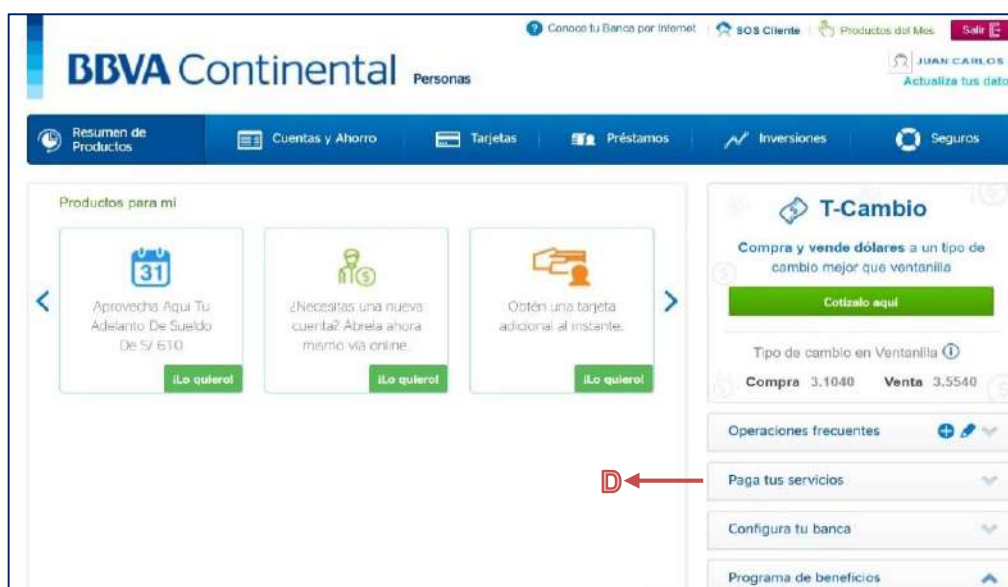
Conoce tu Banca por Internet | SOS Cliente | Productos del Mes | Salir

BBVA Continental Personas

JUAN CARLOS
Actualiza tus datos

Resumen de Productos | Cuentas y Ahorro | Tarjetas | Préstamos | Inversiones | Seguros

Productos para mi

31
Aprovecha Aquí Tu Adelanto De Sueldo De S/ 610
¡Lo quiero!

¿Necesitas una nueva cuenta? Ábrela ahora mismo vía online.
¡Lo quiero!

Obtén una tarjeta adicional al instante.
¡Lo quiero!

T-Cambio

Compra y vende dólares a un tipo de cambio mejor que ventanilla

Cotízalo aquí

Tipo de cambio en Ventanilla

Compra 3.1040 Venta 3.5540

Operaciones frecuentes

D

Paga tus servicios

Configura tu banca

Programa de beneficios